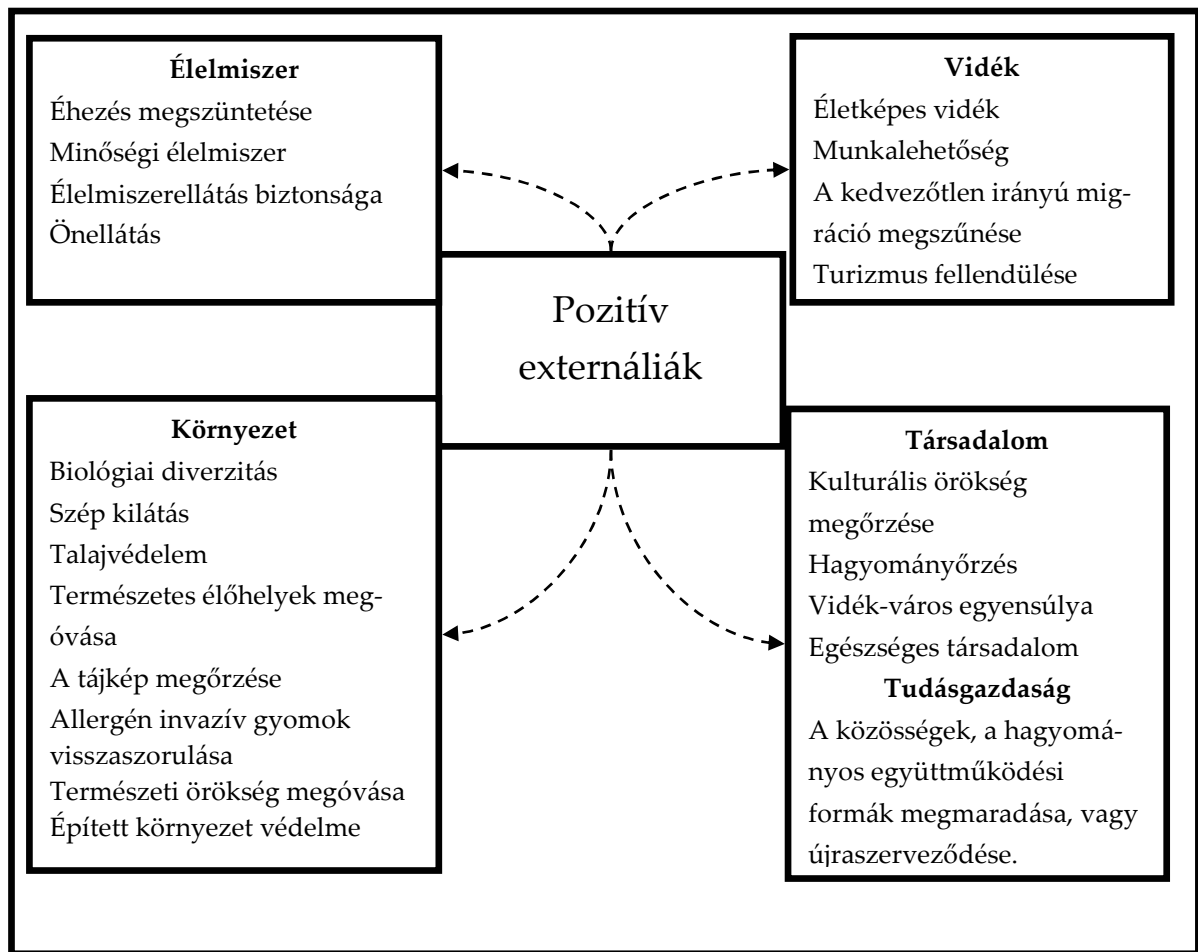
**Élelmiszer**
Éhezés megszüntetése
Minőségi élelmiszer
Élelmiszerellátás biztonsága
Önellátás

**Vidék**
Életképes vidék
Munkalehetőség
A kedvezőtlen irányú migráció megszűnése
Turizmus fellendülése

Pozitív externáliák

**Környezet**
Biológiai diverzitás
Szép kilátás
Talajvédelem
Természetes élőhelyek megóvása
A tájkép megőrzése
Allergén invazív gyomok visszaszorulása
Természeti örökség megóvása
Épített környezet védelme

**Társadalom**
Kulturális örökség megőrzése
Hagyományőrzés
Vidék-város egyensúlya
Egészséges társadalom
**Tudásgazdaság**
A közösségek, a hagyományos együttműködési formák megmaradása, vagy újraszerveződése.